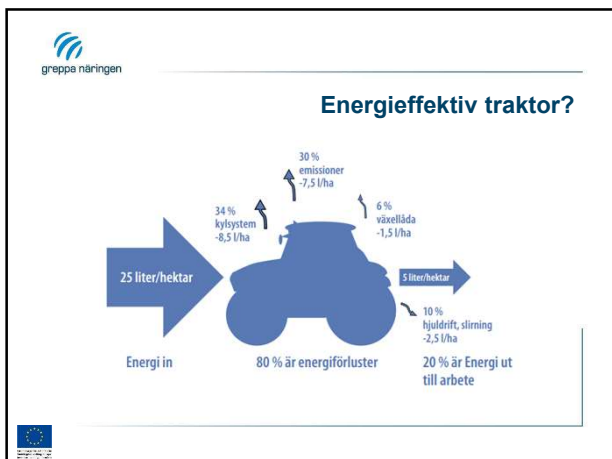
greppa näringen

Energieffektiv traktor?

30 %
emissioner
-7,5 l/ha

34 %
kylsystem
-8,5 l/ha

6 %
växellåda
-1,5 l/ha

25 liter/hektar

5 liter/hektar

10 %
hjuldrift, slirning
-2,5 l/ha

Energi in

80 % är energiförluster

20 % är Energi ut till arbete

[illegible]